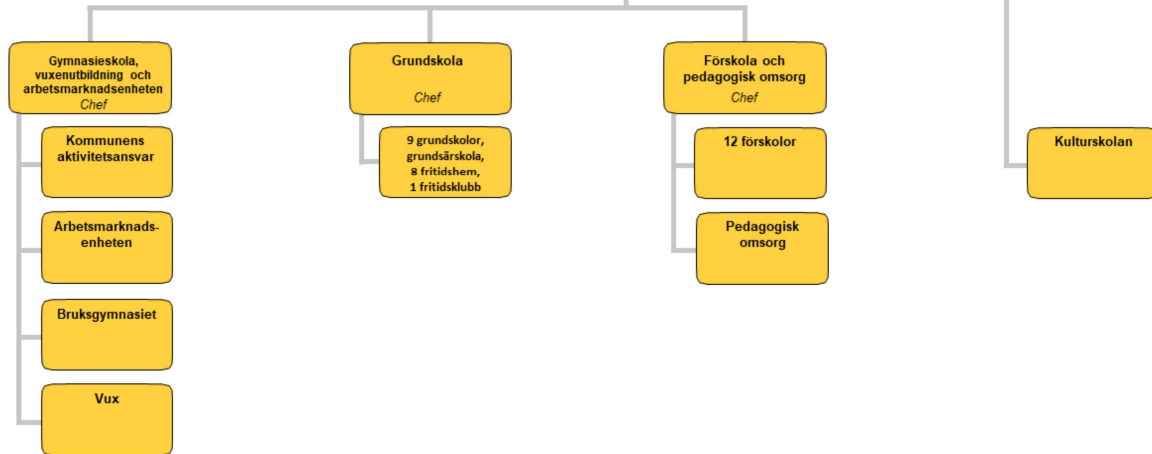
Gymnasieskola, vuxenutbildning och arbetsmarknadsenheten
Chef

Kommunens aktivitetsansvar

Arbetsmarknadsenheten

Bruksgymnasiet

Vux

Grundskola
Chef

9 grundskolor, grundsärskola, 8 fritidshem, 1 fritidsklubb

Förskola och pedagogisk omsorg
Chef

12 förskolor

Pedagogisk omsorg

Kulturskolan